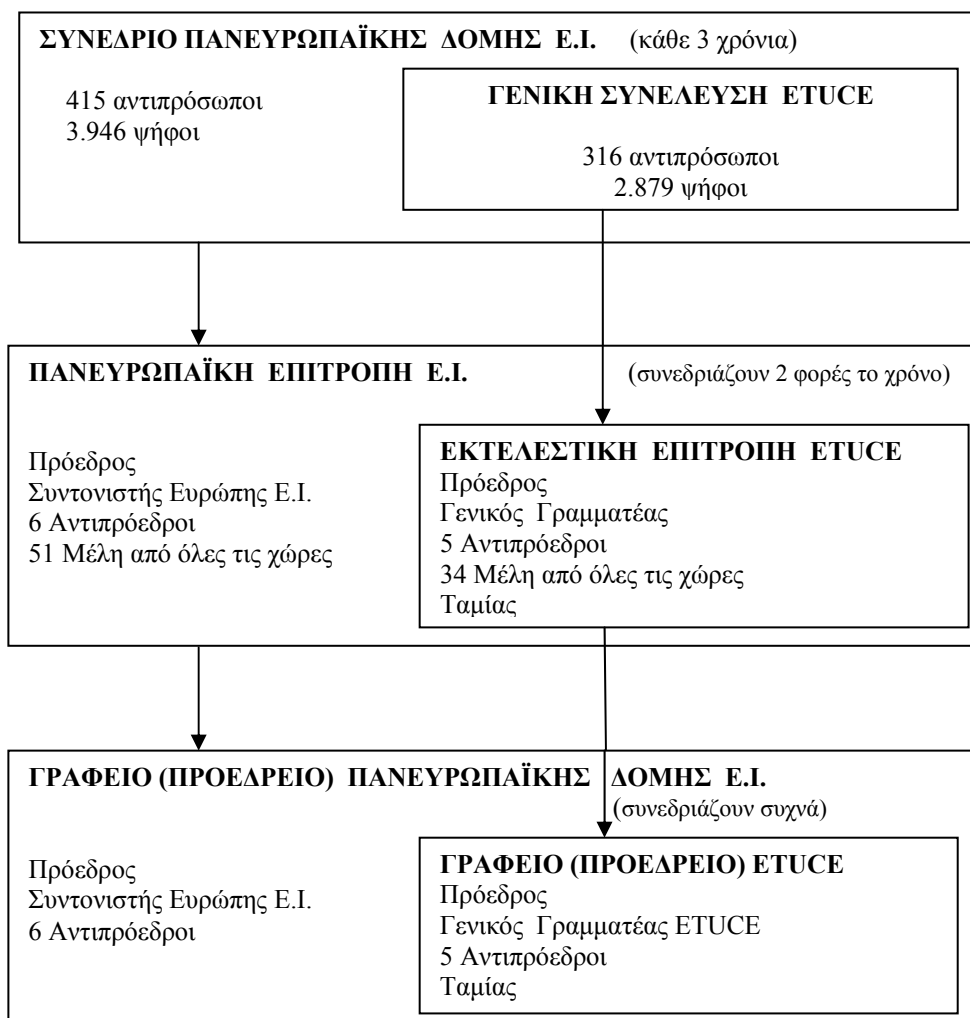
ΣΥΝΕΔΡΙΟ ΠΑΝΕΥΡΩΠΑΪΚΗΣ ΔΟΜΗΣ Ε.Ι. (κάθε 3 χρόνια)

415 αντιπρόσωποι
3.946 ψήφοι

ΓΕΝΙΚΗ ΣΥΝΕΛΕΥΣΗ ETUCE

316 αντιπρόσωποι
2.879 ψήφοι

ΠΑΝΕΥΡΩΠΑΪΚΗ ΕΠΙΤΡΟΠΗ Ε.Ι. (συνεδριάζουν 2 φορές το χρόνο)

Πρόεδρος
Συντονιστής Ευρώπης Ε.Ι.
6 Αντιπρόεδροι
51 Μέλη από όλες τις χώρες

ΕΚΤΕΛΕΣΤΙΚΗ ΕΠΙΤΡΟΠΗ ETUCE
Πρόεδρος
Γενικός Γραμματέας
5 Αντιπρόεδροι
34 Μέλη από όλες τις χώρες
Ταμίας

ΓΡΑΦΕΙΟ (ΠΡΟΕΔΡΕΙΟ) ΠΑΝΕΥΡΩΠΑΪΚΗΣ ΔΟΜΗΣ Ε.Ι.
(συνεδριάζουν συχνά)

Πρόεδρος
Συντονιστής Ευρώπης Ε.Ι.
6 Αντιπρόεδροι

ΓΡΑΦΕΙΟ (ΠΡΟΕΔΡΕΙΟ) ETUCE
Πρόεδρος
Γενικός Γραμματέας ETUCE
5 Αντιπρόεδροι
Ταμίας